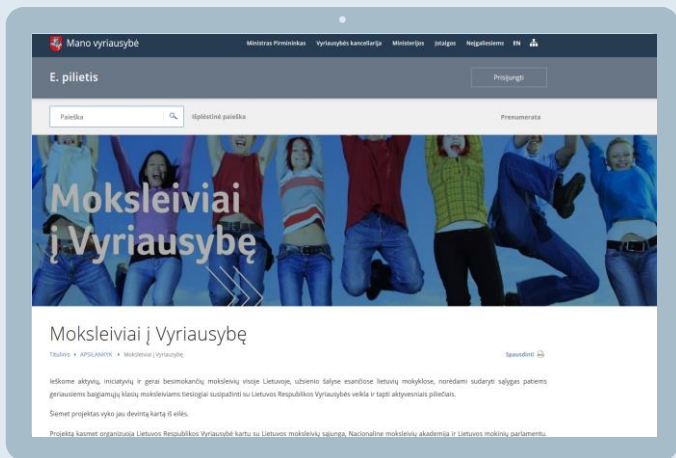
Mano vyriausybė

Ministras Pirmininkas Vyriausybės kanceliarija Ministerijos Įstaigos Neįgaliesiems EN

E. pilietis

Prisijungti

Paieška

Išplėstinė paieška

Prenumerata

Moksleiviai į Vyriausybę

Moksleiviai į Vyriausybę

Titulinis > APSILANKYK > Moksleiviai į Vyriausybę

Spausdinti

Ieškome aktyvių, iniciatyvių ir gerai besimokančių moksleivių visoje Lietuvoje, užsienio šalyse esančiose lietuvių mokyklose, norėdami sudaryti sąlygas patiems geriausiems baigiamųjų klasių moksleiviams tiesiogiai susipažinti su Lietuvos Respublikos Vyriausybės veikla ir tapti aktyvesniais piliečiais.

Šiemet projektas vyko jau devintą kartą iš eilės.

Projektą kasmet organizuoja Lietuvos Respublikos Vyriausybė kartu su Lietuvos moksleivių sąjunga, Nacionaline moksleivių akademija ir Lietuvos mokinių parlamentu.